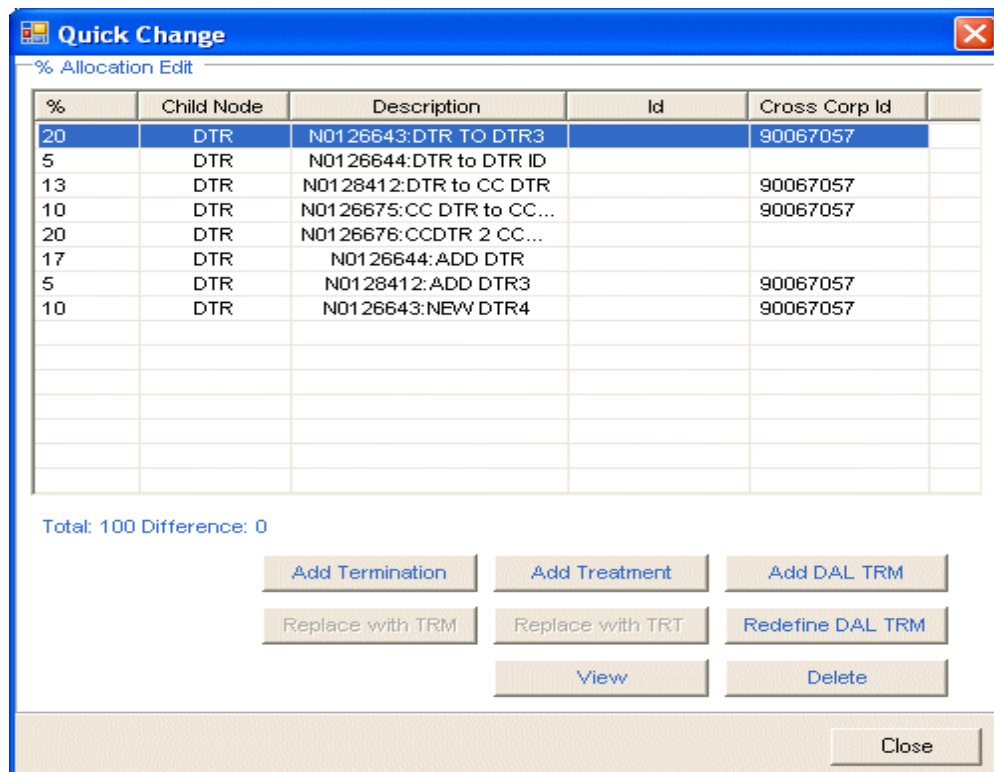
Quick Change

% Allocation Edit

| % | Child Node | Description | Id | Cross Corp Id |
|---|---|---|---|---|
| 20 | DTR | N0126643:DTR TO DTR3 | | 90067057 |
| 5 | DTR | N0126644:DTR to DTR ID | | |
| 13 | DTR | N0128412:DTR to CC DTR | | 90067057 |
| 10 | DTR | N0126675:CC DTR to CC... | | 90067057 |
| 20 | DTR | N0126676:CCDTR 2 CC... | | |
| 17 | DTR | N0126644:ADD DTR | | |
| 5 | DTR | N0128412:ADD DTR3 | | 90067057 |
| 10 | DTR | N0126643:NEW DTR4 | | 90067057 |

Total: 100 Difference: 0

Add Termination
Add Treatment
Add DAL TRM
Replace with TRM
Replace with TRT
Redefine DAL TRM
View
Delete

Close